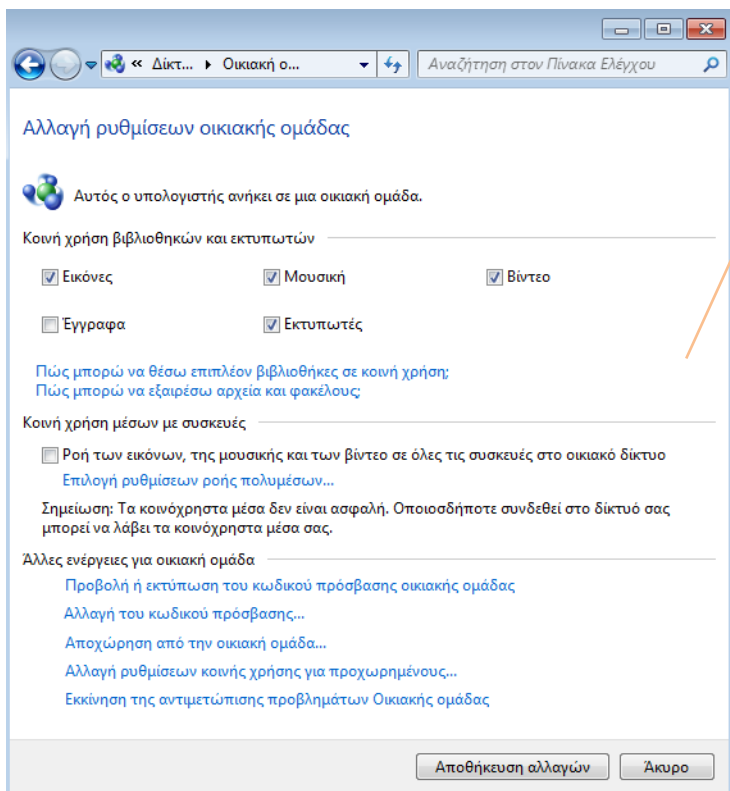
« Δίκτ... ▸ Οικιακή ο...

Αναζήτηση στον Πίνακα Ελέγχου

Αλλαγή ρυθμίσεων οικιακής ομάδας

Αυτός ο υπολογιστής ανήκει σε μια οικιακή ομάδα.

Κοινή χρήση βιβλιοθηκών και εκτυπωτών

Εικόνες

Μουσική

Βίντεο

Έγγραφα

Εκτυπωτές

Πώς μπορώ να θέσω επιπλέον βιβλιοθήκες σε κοινή χρήση;
Πώς μπορώ να εξαιρέσω αρχεία και φακέλους;

Κοινή χρήση μέσων με συσκευές

Ροή των εικόνων, της μουσικής και των βίντεο σε όλες τις συσκευές στο οικιακό δίκτυο
Επιλογή ρυθμίσεων ροής πολυμέσων...

Σημείωση: Τα κοινόχρηστα μέσα δεν είναι ασφαλή. Οποιοσδήποτε συνδεθεί στο δίκτυό σας μπορεί να λάβει τα κοινόχρηστα μέσα σας.

Άλλες ενέργειες για οικιακή ομάδα

Προβολή ή εκτύπωση του κωδικού πρόσβασης οικιακής ομάδας
Αλλαγή του κωδικού πρόσβασης...
Αποχώρηση από την οικιακή ομάδα...
Αλλαγή ρυθμίσεων κοινής χρήσης για προχωρημένους...
Εκκίνηση της αντιμετώπισης προβλημάτων Οικιακής ομάδας

Αποθήκευση αλλαγών

Άκυρο